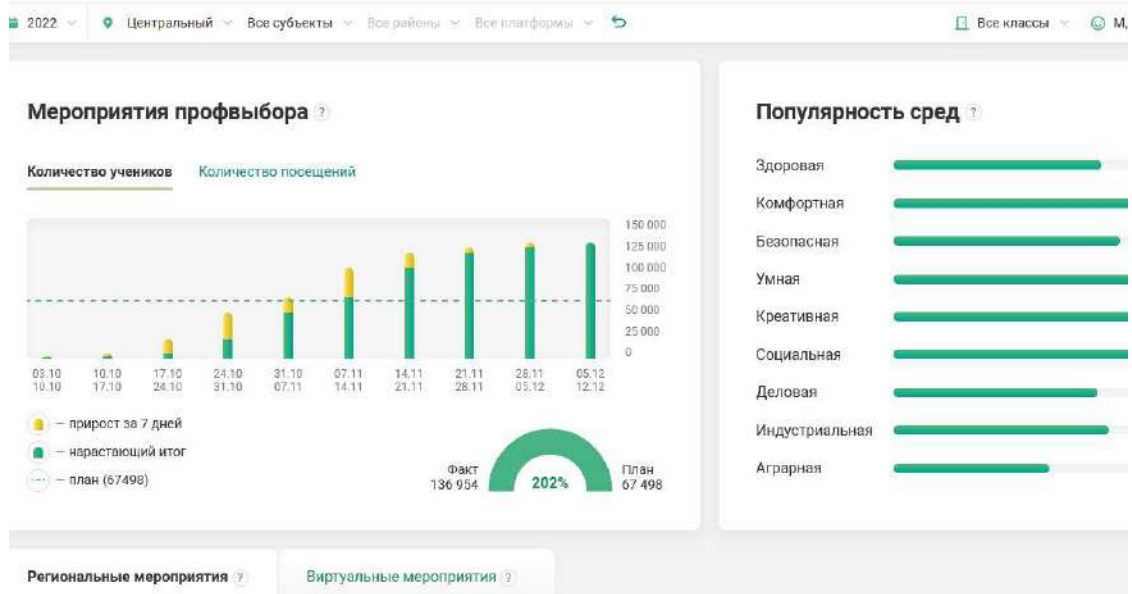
2022 Центральный Все субъекты Все районы Все платформы Все классы М,

Мероприятия профвыбора ?

Количество учеников Количество посещений

150 000
125 000
100 000
75 000
50 000
25 000
0

03.10 10.10
10.10 17.10
17.10 24.10
24.10 31.10
31.10 07.11
07.11 14.11
14.11 21.11
21.11 28.11
28.11 05.12
05.12 12.12

– прирост за 7 дней
– нарастающий итог
– план (67498)

Факт 136 954
202%
План 67 498

Популярность сред ?

Здоровая
Комфортная
Безопасная
Умная
Креативная
Социальная
Деловая
Индустриальная
Аграрная

Региональные мероприятия ?
Виртуальные мероприятия ?